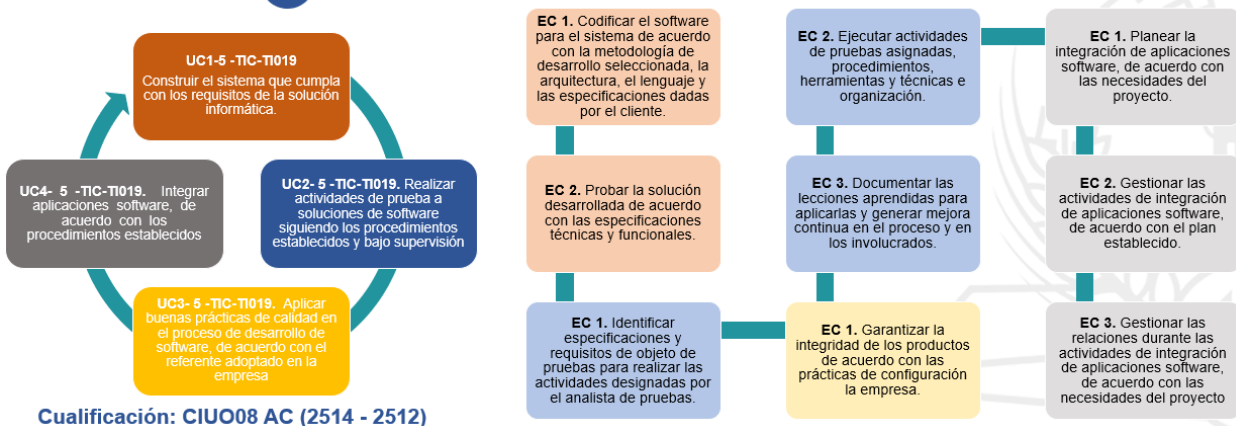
UC1-5 -TIC-TI019
Construir el sistema que cumpla con los requisitos de la solución informática.

UC2- 5 -TIC-TI019. Realizar actividades de prueba a soluciones de software siguiendo los procedimientos establecidos y bajo supervisión

UC3- 5 -TIC-TI019. Aplicar buenas prácticas de calidad en el proceso de desarrollo de software, de acuerdo con el referente adoptado en la empresa

UC4- 5 -TIC-TI019. Integrar aplicaciones software, de acuerdo con los procedimientos establecidos

Cualificación: CIUO08 AC (2514 - 2512)

EC 1. Codificar el software para el sistema de acuerdo con la metodología de desarrollo seleccionada, la arquitectura, el lenguaje y las especificaciones dadas por el cliente.

EC 2. Probar la solución desarrollada de acuerdo con las especificaciones técnicas y funcionales.

EC 1. Identificar especificaciones y requisitos de objeto de pruebas para realizar las actividades designadas por el analista de pruebas.

EC 2. Ejecutar actividades de pruebas asignadas, procedimientos, herramientas y técnicas e organización.

EC 3. Documentar las lecciones aprendidas para aplicarlas y generar mejora continua en el proceso y en los involucrados.

EC 1. Garantizar la integridad de los productos de acuerdo con las prácticas de configuración la empresa.

EC 1. Planear la integración de aplicaciones software, de acuerdo con las necesidades del proyecto.

EC 2. Gestionar las actividades de integración de aplicaciones software, de acuerdo con el plan establecido.

EC 3. Gestionar las relaciones durante las actividades de integración de aplicaciones software, de acuerdo con las necesidades del proyecto